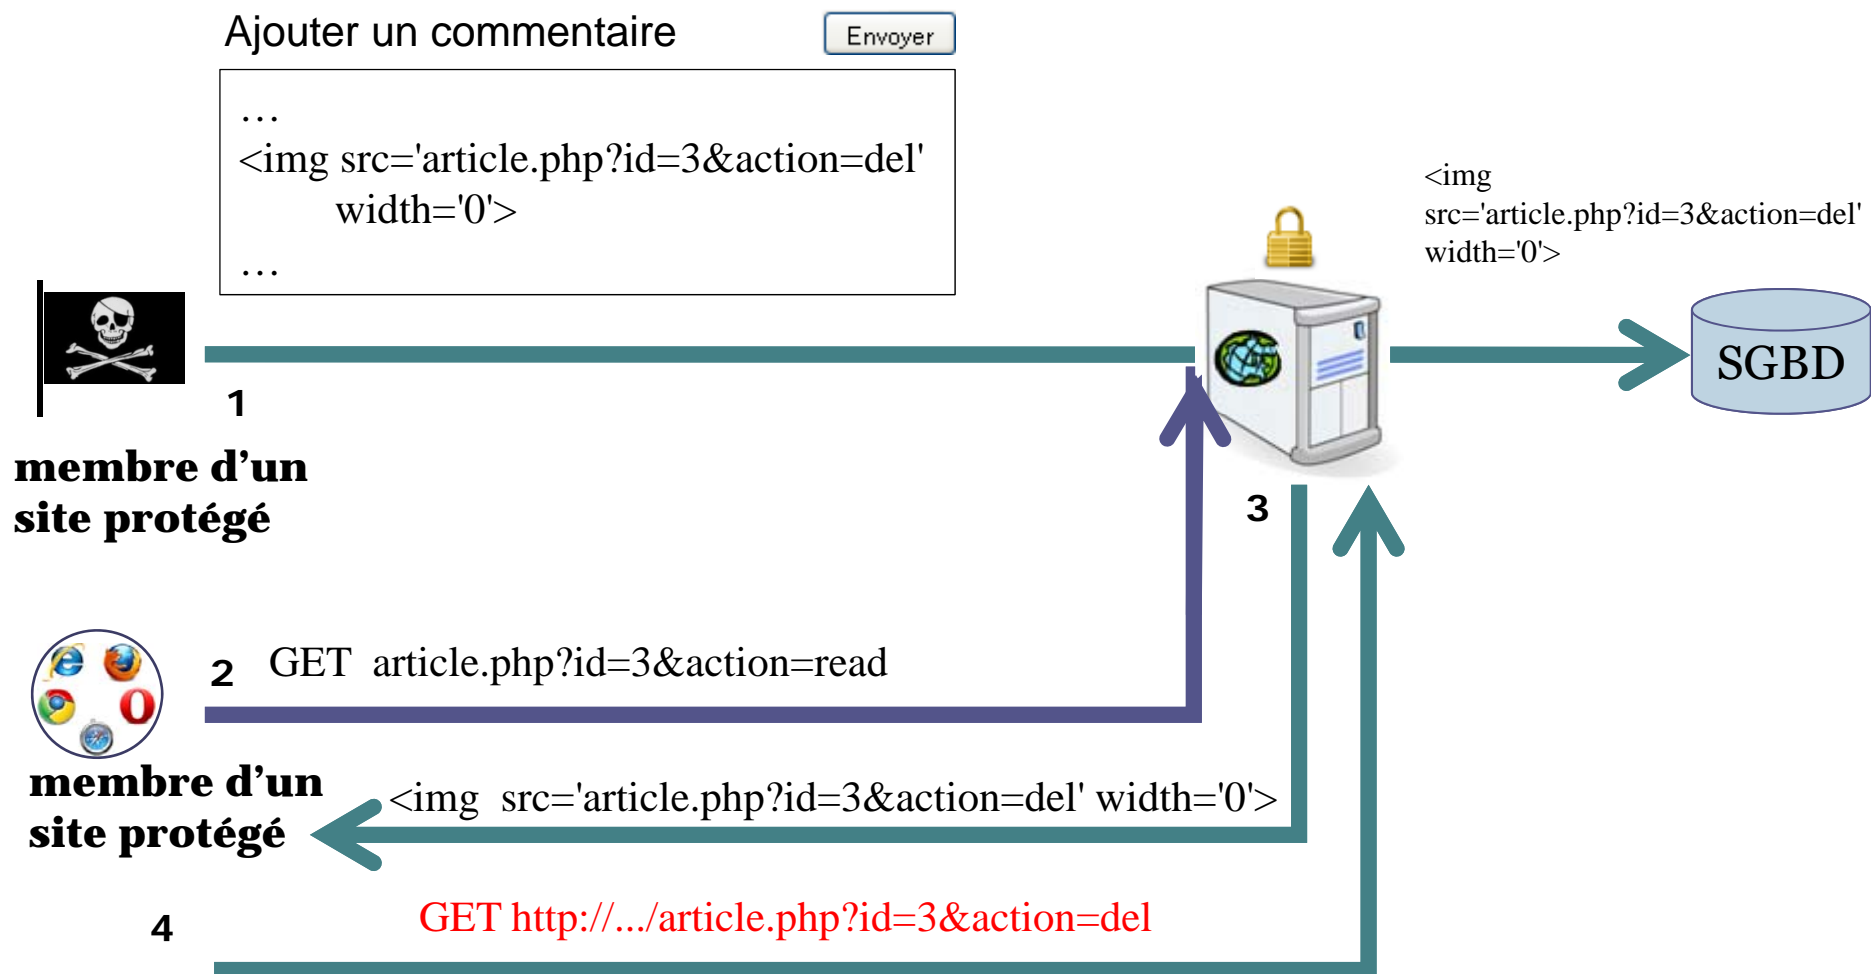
Ajouter un commentaire

Envoyer

…
<img src='article.php?id=3&action=del' width='0'>
…

<img src='article.php?id=3&action=del' width='0'>

SGBD

1

membre d’un site protégé

3

2 GET article.php?id=3&action=read

membre d’un site protégé

<img src='article.php?id=3&action=del' width='0'>

4

GET http://.../article.php?id=3&action=del